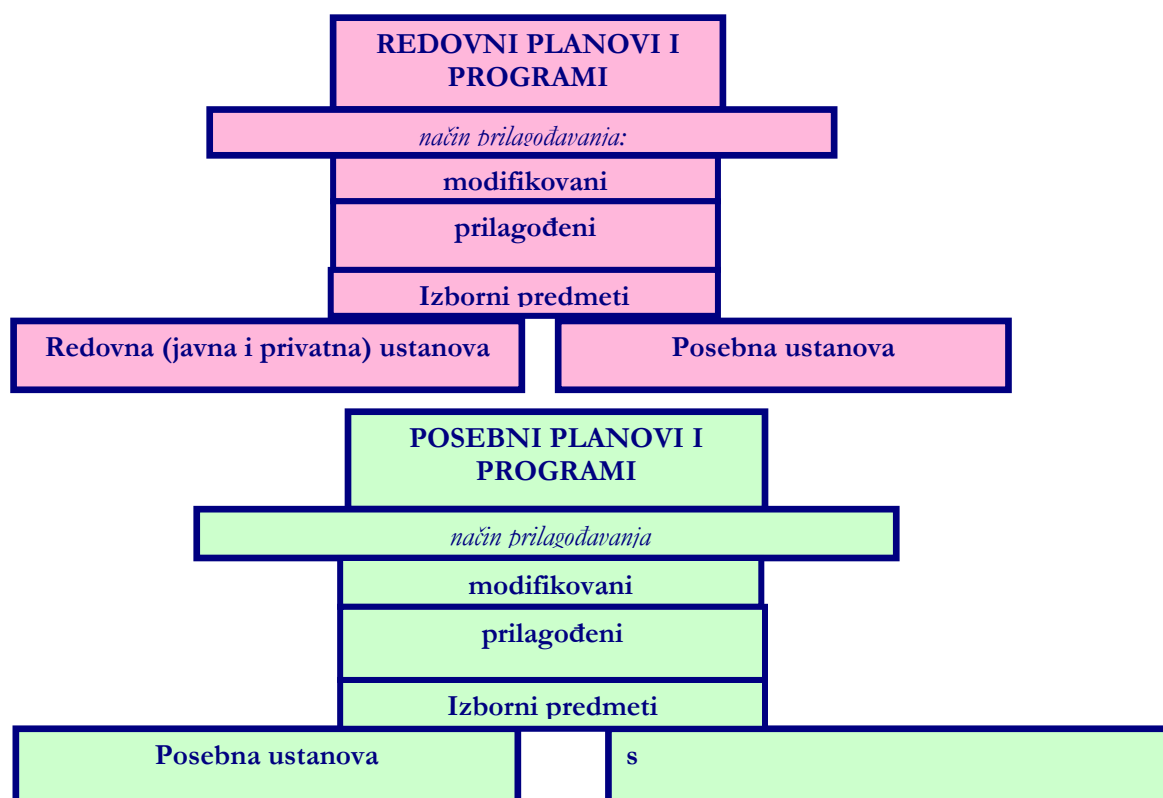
REDOVNI PLANOVI I PROGRAMI

način prilagođavanja:

modifikovani

prilagođeni

Izborni predmeti

Redovna (javna i privatna) ustanova

Posebna ustanova

POSEBNI PLANOVI I PROGRAMI

način prilagođavanja

modifikovani

prilagođeni

Izborni predmeti

Posebna ustanova

s